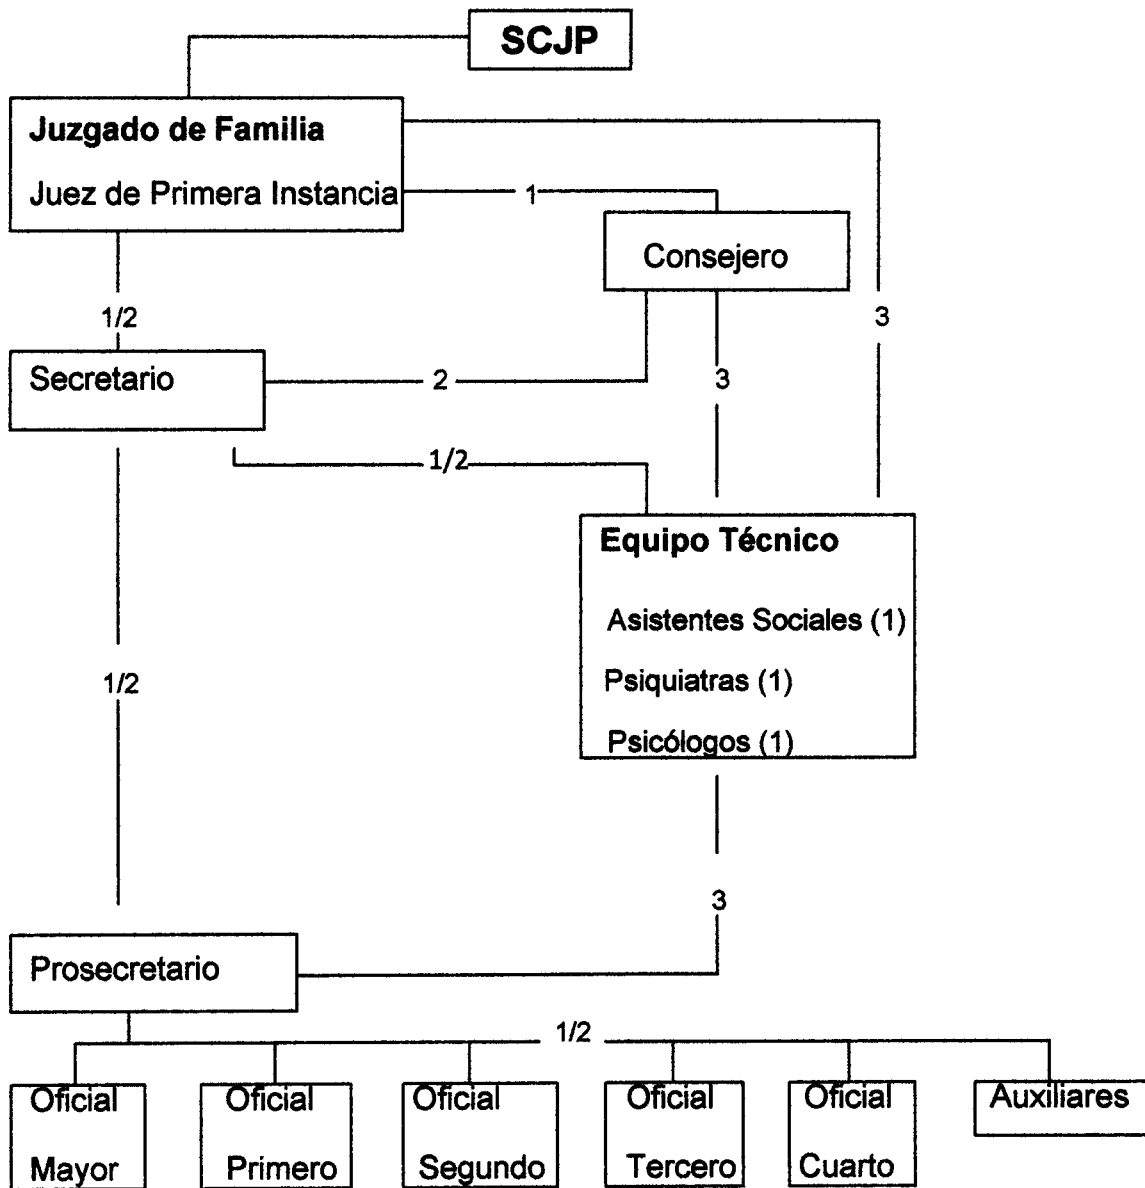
SCJP

Juzgado de Familia

Juez de Primera Instancia

1

Consejero

1/2

3

Secretario

2

3

1/2

Equipo Técnico

Asistentes Sociales (1)

Psiquiatras (1)

Psicólogos (1)

1/2

3

Prosecretario

1/2

Oficial Mayor

Oficial Primero

Oficial Segundo

Oficial Tercero

Oficial Cuarto

Auxiliares